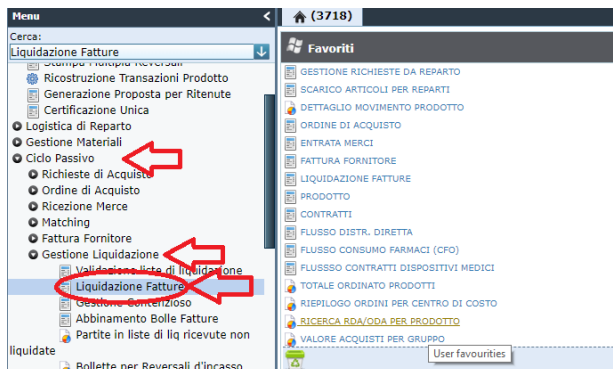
Menu
Cerca:
Liquidazione Fatture
Stampa Multipla Reversali
Ricostruzione Transazioni Prodotto
Generazione Proposta per Ritenute
Certificazione Unica
Logistica di Reparto
Gestione Materiali
Ciclo Passivo
Richieste di Acquisto
Ordine di Acquisto
Ricezione Merce
Matching
Fattura Fornitore
Gestione Liquidazione
Validazione liste di liquidazione
Liquidazione Fatture
Gestione Contenzioso
Abbinamento Bolle Fatture
Partite in liste di liq ricevute non liquidate
Bollette per Reversali d'incasso

(3718)
Favoriti
GESTIONE RICHIESTE DA REPARTO
SCARICO ARTICOLI PER REPARTI
DETTAGLIO MOVIMENTO PRODOTTO
ORDINE DI ACQUISTO
ENTRATA MERCI
FATTURA FORNITORE
LIQUIDAZIONE FATTURE
PRODOTTO
CONTRATTI
FLUSSO DISTR. DIRETTA
FLUSSO CONSUMO FARMACI (CFO)
FLUSSO CONTRATTI DISPOSITIVI MEDICI
TOTALE ORDINATO PRODOTTI
RIEPILOGO ORDINI PER CENTRO DI COSTO
RICERCA RDA/ODA PER PRODOTTO
VALORE ACQUISTI PER GRUPPO
User favourities